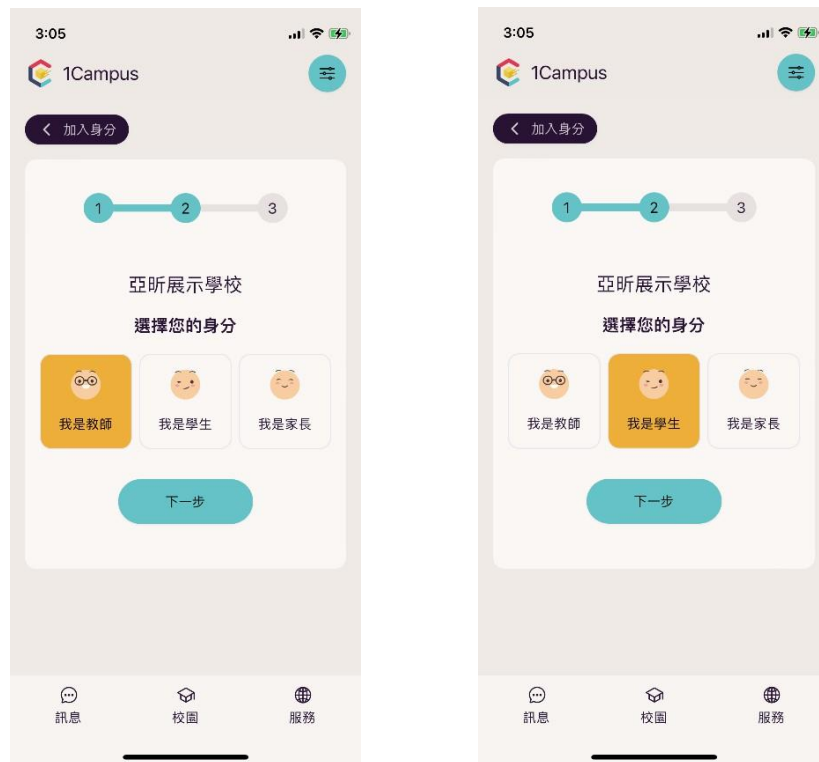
3:05

1Campus

加入身分

1 2 3

亞昕展示學校

選擇您的身分

我是教師 我是學生 我是家長

下一步

訊息 校園 服務

3:05

1Campus

加入身分

1 2 3

亞昕展示學校

選擇您的身分

我是教師 我是學生 我是家長

下一步

訊息 校園 服務